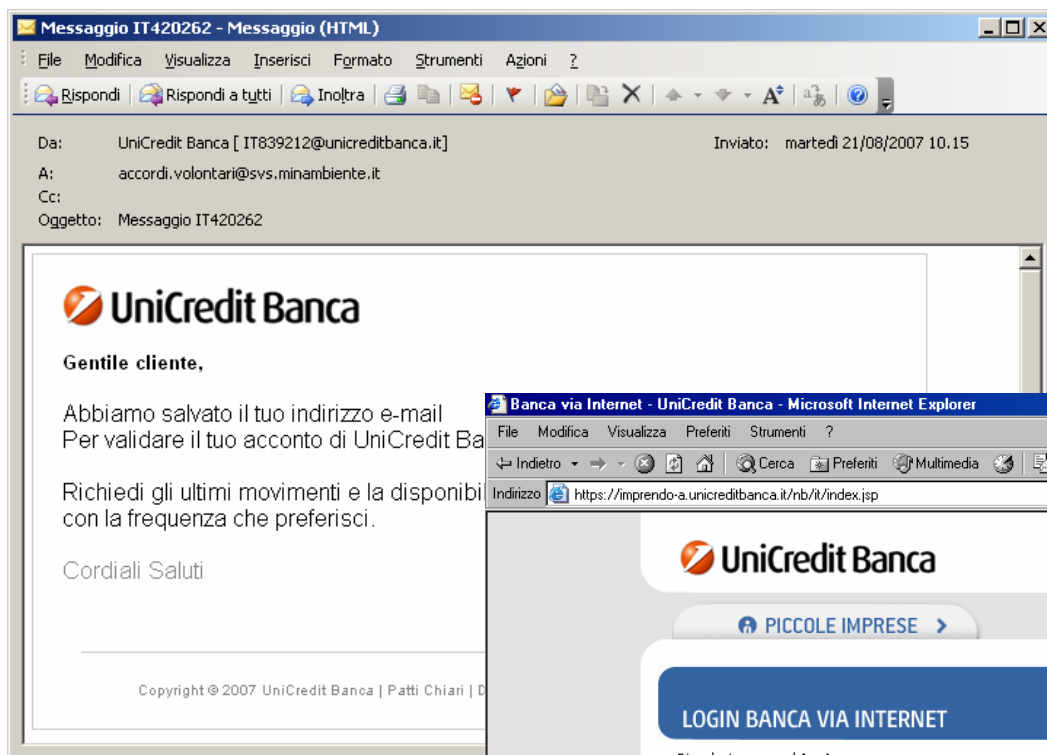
Messaggio IT420262 - Messaggio (HTML)

File Modifica Visualizza Inserisci Formato Strumenti Azioni ?

Rispondi Rispondi a tutti Inoltra

Da: UniCredit Banca [ IT839212@unicreditbanca.it]
Inviato: martedì 21/08/2007 10.15
A: accordi.volontari@svs.minambiente.it
Cc:
Oggetto: Messaggio IT420262

UniCredit Banca

Gentile cliente,

Abbiamo salvato il tuo indirizzo e-mail
Per validare il tuo acconto di UniCredit Ba

Richiedi gli ultimi movimenti e la disponibi
con la frequenza che preferisci.

Cordiali Saluti

Copyright © 2007 UniCredit Banca | Patti Chiari | D

Banca via Internet - UniCredit Banca - Microsoft Internet Explorer

File Modifica Visualizza Preferiti Strumenti ?

Indietro Cerca Preferiti Multimedia

Indirizzo https://imprendo-a.unicreditbanca.it/nb/it/index.jsp

UniCredit Banca

PICCOLE IMPRESE

LOGIN BANCA VIA INTERNET